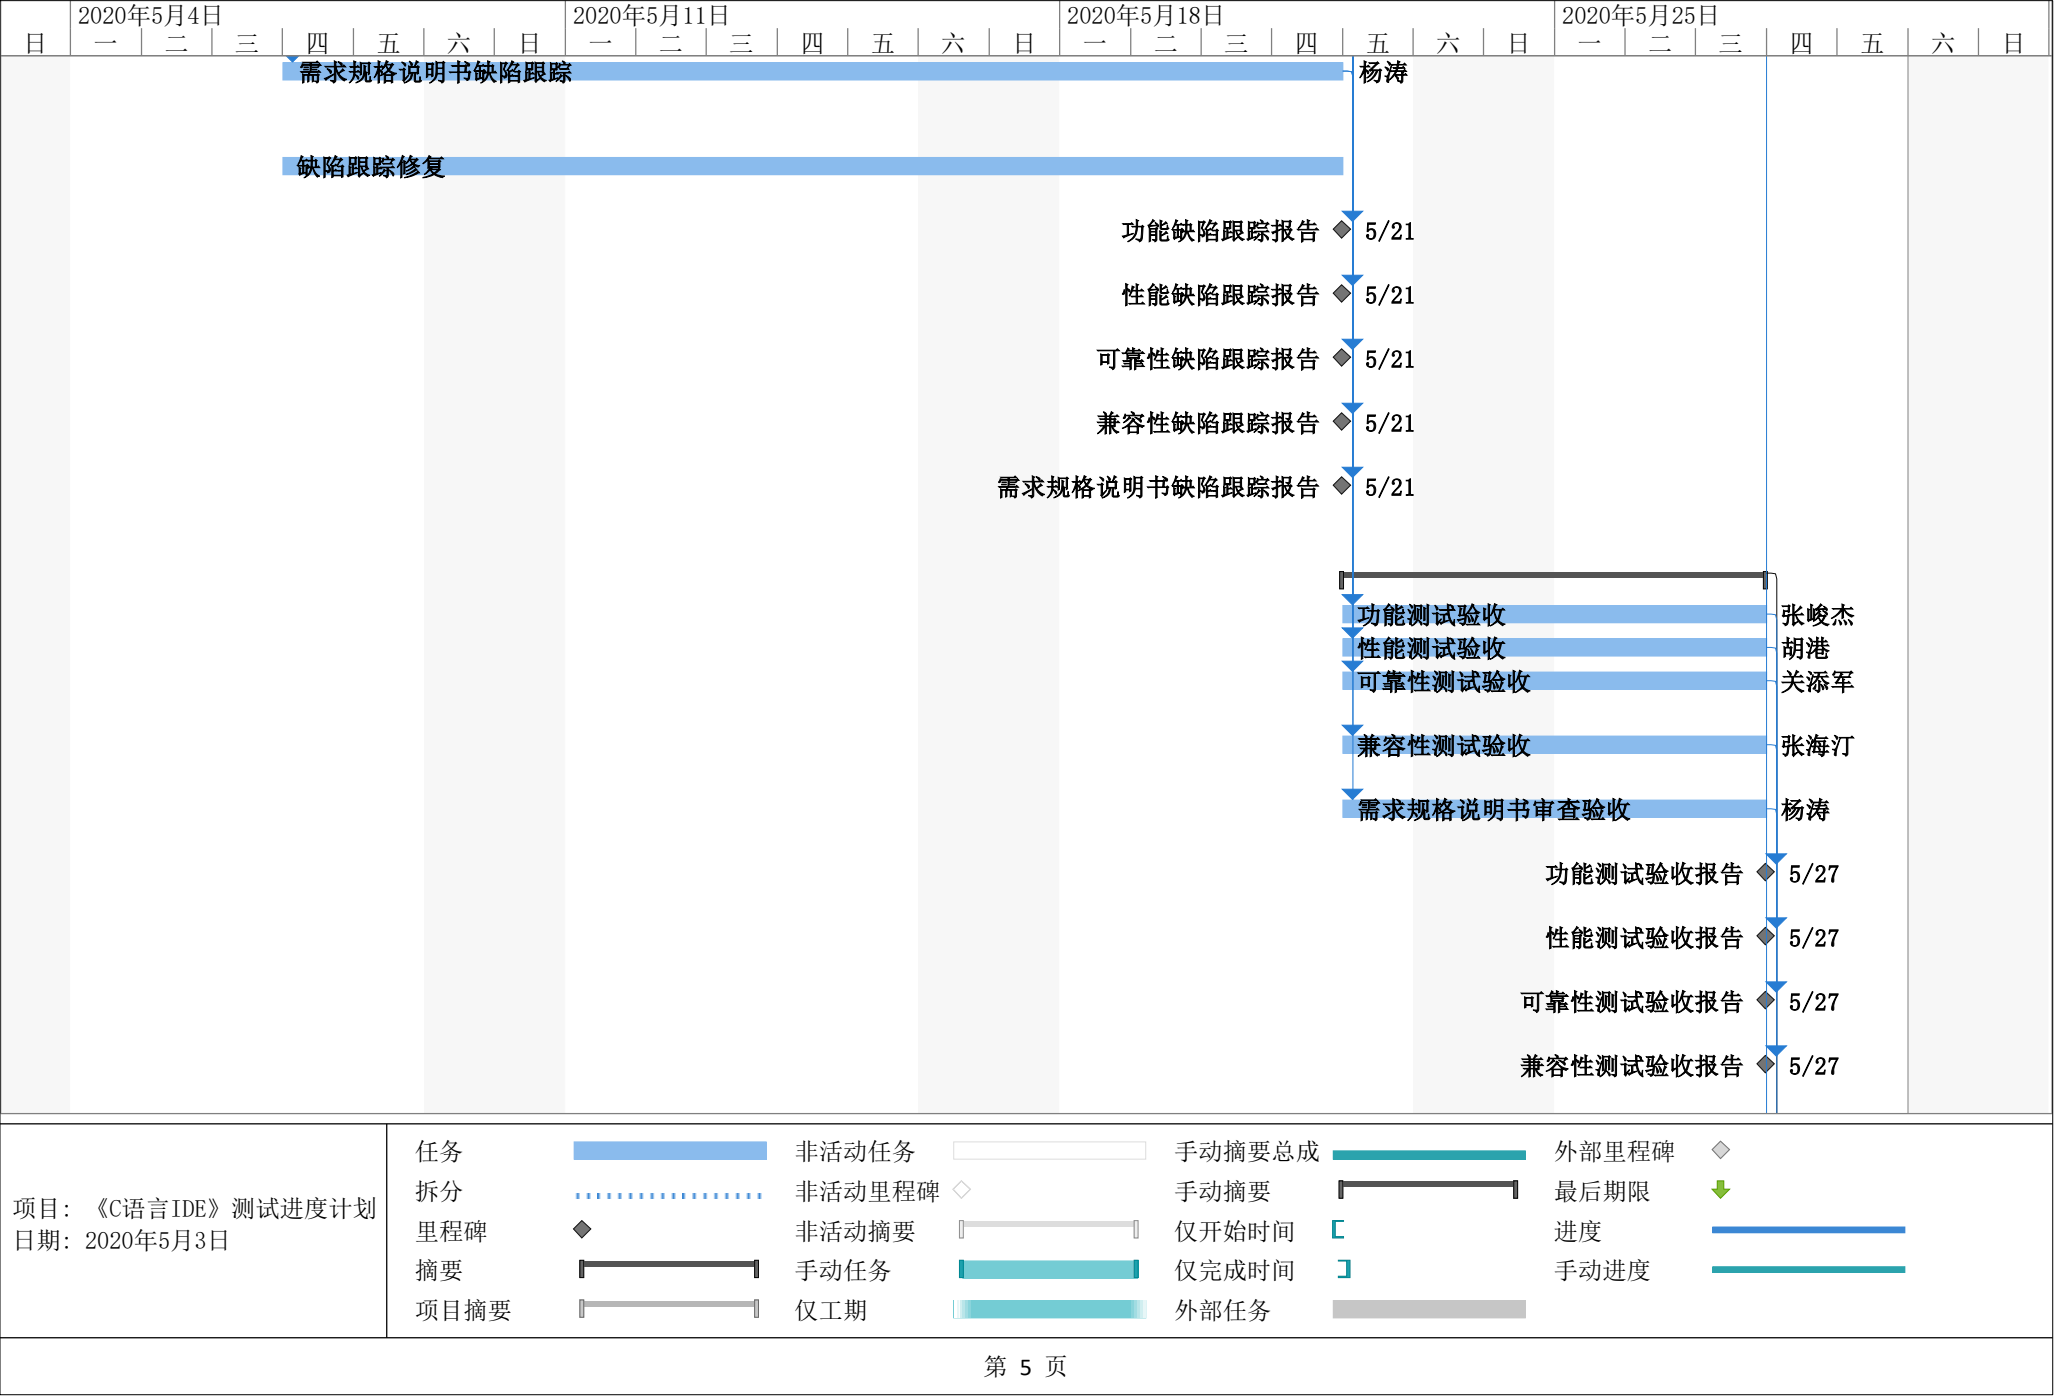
| 日 | 2020年5月4日 一 | 二 | 三 | 四 | 五 | 六 | 日 | 2020年5月11日 一 | 二 | 三 | 四 | 五 | 六 | 日 | 2020年5月18日 一 | 二 | 三 | 四 | 五 | 六 | 日 | 2020年5月25日 一 | 二 | 三 | 四 | 五 | 六 | 日 |
|---|---|---|---|---|---|---|---|---|---|---|---|---|---|---|---|---|---|---|---|---|---|---|---|---|---|---|---|---|

需求规格说明书缺陷跟踪 杨涛

缺陷跟踪修复

功能缺陷跟踪报告 5/21

性能缺陷跟踪报告 5/21

可靠性缺陷跟踪报告 5/21

兼容性缺陷跟踪报告 5/21

需求规格说明书缺陷跟踪报告 5/21

功能测试验收 张峻杰

性能测试验收 胡港

可靠性测试验收 关添军

兼容性测试验收 张海汀

需求规格说明书审查验收 杨涛

功能测试验收报告 5/27

性能测试验收报告 5/27

可靠性测试验收报告 5/27

兼容性测试验收报告 5/27

项目：《C语言IDE》测试进度计划
日期：2020年5月3日

任务
拆分
里程碑
摘要
项目摘要
非活动任务
非活动里程碑
非活动摘要
手动任务
仅工期
手动摘要总成
手动摘要
仅开始时间
仅完成时间
外部任务
外部里程碑
最后期限
进度
手动进度

第 5 页